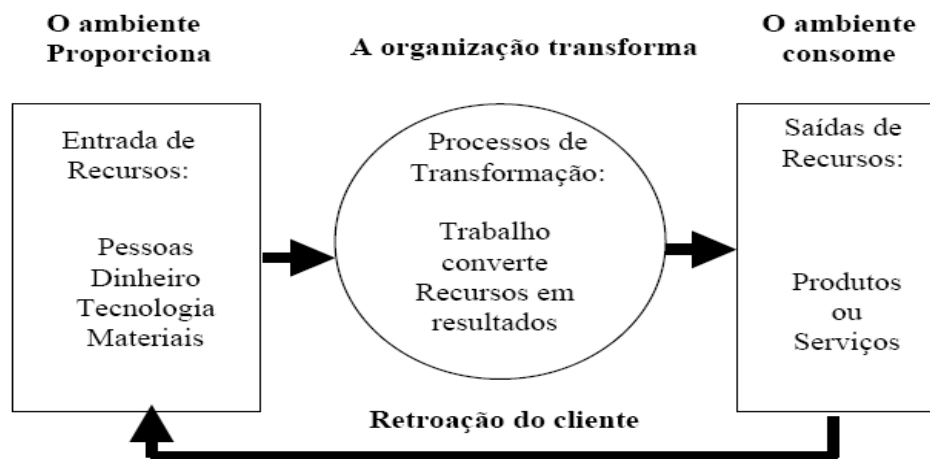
O ambiente Proporciona

A organização transforma

O ambiente consome

Entrada de Recursos:

Pessoas
Dinheiro
Tecnologia
Materiais

Processos de Transformação:

Trabalho converte Recursos em resultados

Saídas de Recursos:

Produtos ou Serviços

Retroação do cliente